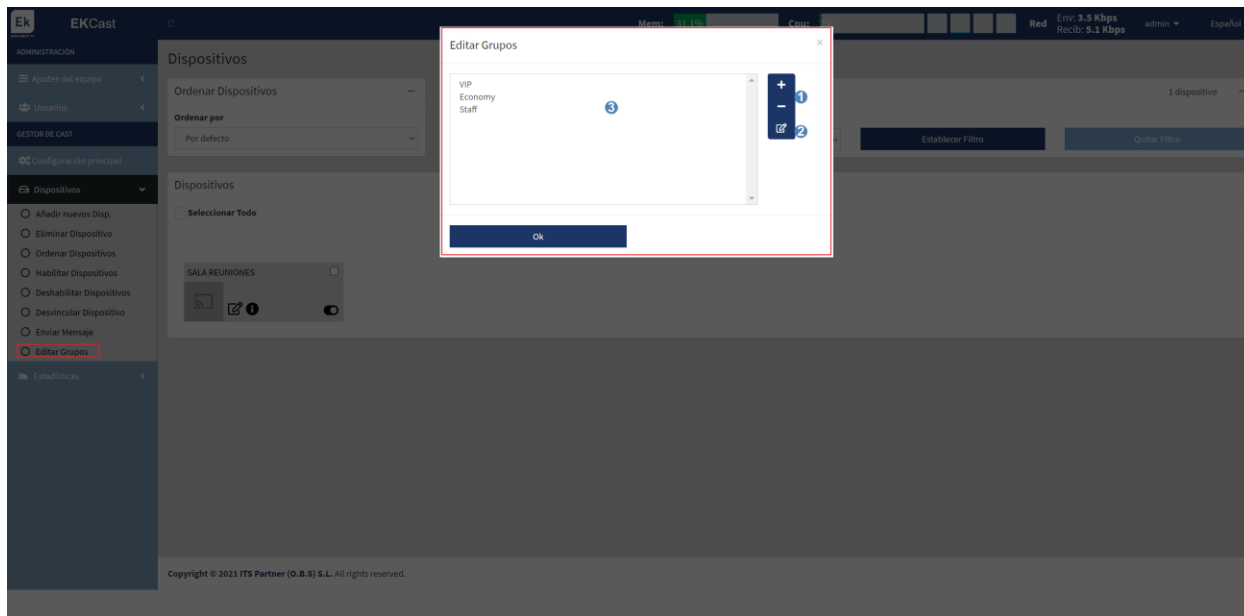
Ek EKCast

Mem: 31.1% Cpu: Red Env: 3.5 Kbps Recib: 5.1 Kbps admin Español

ADMINISTRACIÓN
Ajustes del equipo
Usuarios
GESTOR DE CAST
Configuración principal
Dispositivos
Añadir nuevos Disp.
Eliminar Dispositivo
Ordenar Dispositivos
Habilitar Dispositivos
Deshabilitar Dispositivos
Desvincular Dispositivo
Enviar Mensaje
Editar Grupos
Estadísticas

Dispositivos

Ordenar Dispositivos
Ordenar por
Por defecto

1 dispositivo

Establecer Filtro
Quitar Filtro

Dispositivos
Seleccionar Todo

SALA REUNIONES

Editar Grupos
VIP
Economy
Staff
3
+ 1
−
2
Ok

Copyright © 2021 ITS Partner (O.B.S) S.L. All rights reserved.